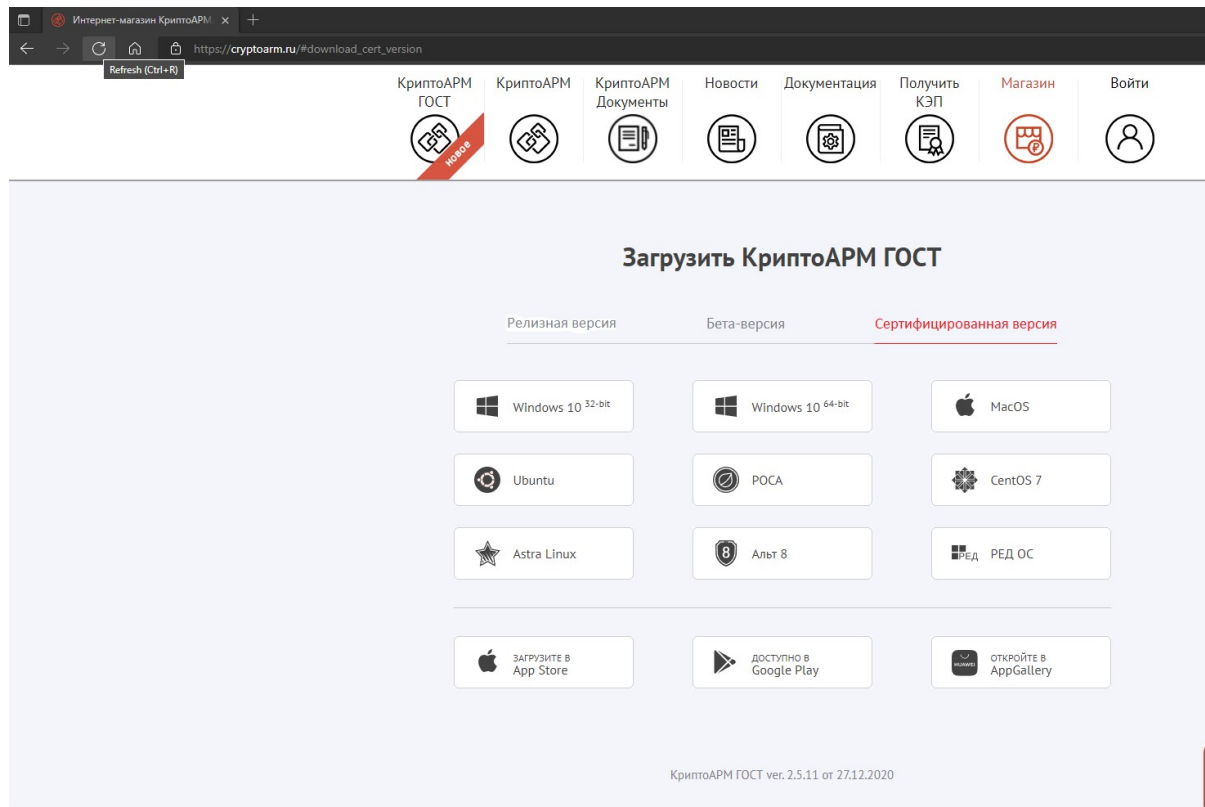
Интернет-магазин КриптоАРМ ×

https://cryptoarm.ru/#download_cert_version

Refresh (Ctrl+R)

КриптоАРМ ГОСТ
новое

КриптоАРМ

КриптоАРМ Документы

Новости

Документация

Получить КЭП

Магазин

Войти

Загрузить КриптоАРМ ГОСТ

Релизная версия

Бета-версия

Сертифицированная версия

Windows 10 $^{32\text{-bit}}$

Windows 10 $^{64\text{-bit}}$

MacOS

Ubuntu

РОСА

CentOS 7

Astra Linux

Альт 8

РЕД РЕД ОС

ЗАГРУЗИТЕ В App Store

ДОСТУПНО В Google Play

HUAWEI ОТКРОЙТЕ В AppGallery

КриптоАРМ ГОСТ ver. 2.5.11 от 27.12.2020